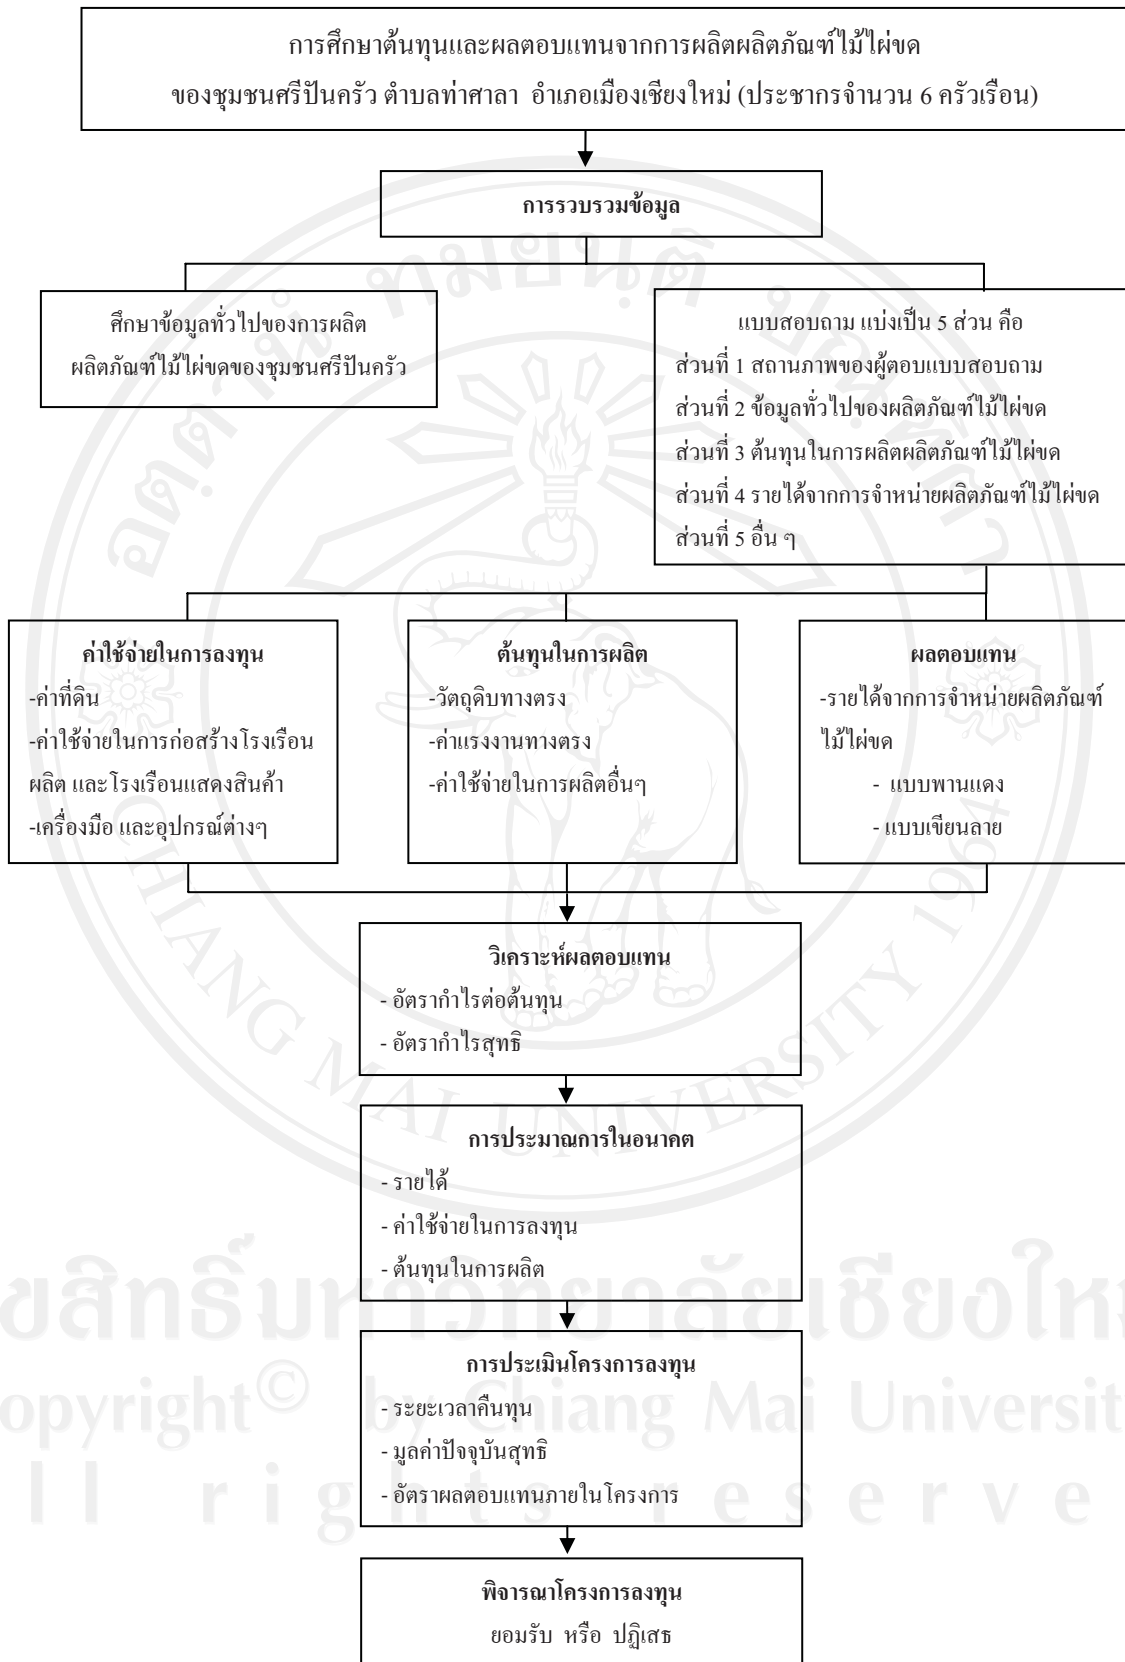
การศึกษาต้นทุนและผลตอบแทนจากการผลิตผลิตภัณฑ์ไม้ไผ่ขด
ของชุมชนศรีปันครัว ตำบลท่าศาลา อำเภอเมืองเชียงใหม่ (ประชากรจำนวน 6 ครัวเรือน)

การรวบรวมข้อมูล

ศึกษาข้อมูลทั่วไปของการผลิต
ผลิตภัณฑ์ไม้ไผ่ขดของชุมชนศรีปันครัว

แบบสอบถาม แบ่งเป็น 5 ส่วน คือ
ส่วนที่ 1 สถานภาพของผู้ตอบแบบสอบถาม
ส่วนที่ 2 ข้อมูลทั่วไปของผลิตภัณฑ์ไม้ไผ่ขด
ส่วนที่ 3 ต้นทุนในการผลิตผลิตภัณฑ์ไม้ไผ่ขด
ส่วนที่ 4 รายได้จากการจำหน่ายผลิตภัณฑ์ไม้ไผ่ขด
ส่วนที่ 5 อื่น ๆ

ค่าใช้จ่ายในการลงทุน
-ค่าที่ดิน
-ค่าใช้จ่ายในการก่อสร้างโรงเรือนผลิต และโรงเรือนแสดงสินค้า
-เครื่องมือ และอุปกรณ์ต่างๆ

ต้นทุนในการผลิต
-วัตถุดิบทางตรง
-ค่าแรงงานทางตรง
-ค่าใช้จ่ายในการผลิตอื่นๆ

ผลตอบแทน
-รายได้จากการจำหน่ายผลิตภัณฑ์ไม้ไผ่ขด
- แบบพานแดง
- แบบเขียนลาย

วิเคราะห์ผลตอบแทน
- อัตรากำไรต่อต้นทุน
- อัตรากำไรสุทธิ

การประมาณการในอนาคต
- รายได้
- ค่าใช้จ่ายในการลงทุน
- ต้นทุนในการผลิต

การประเมินโครงการลงทุน
- ระยะเวลาคืนทุน
- มูลค่าปัจจุบันสุทธิ
- อัตราผลตอบแทนภายในโครงการ

พิจารณาโครงการลงทุน
ยอมรับ หรือ ปฏิเสธ

ลิขสิทธิ์มหาวิทยาลัยเชียงใหม่
Copyright© by Chiang Mai University
All rights reserved
CHIANG MAI UNIVERSITY 1964